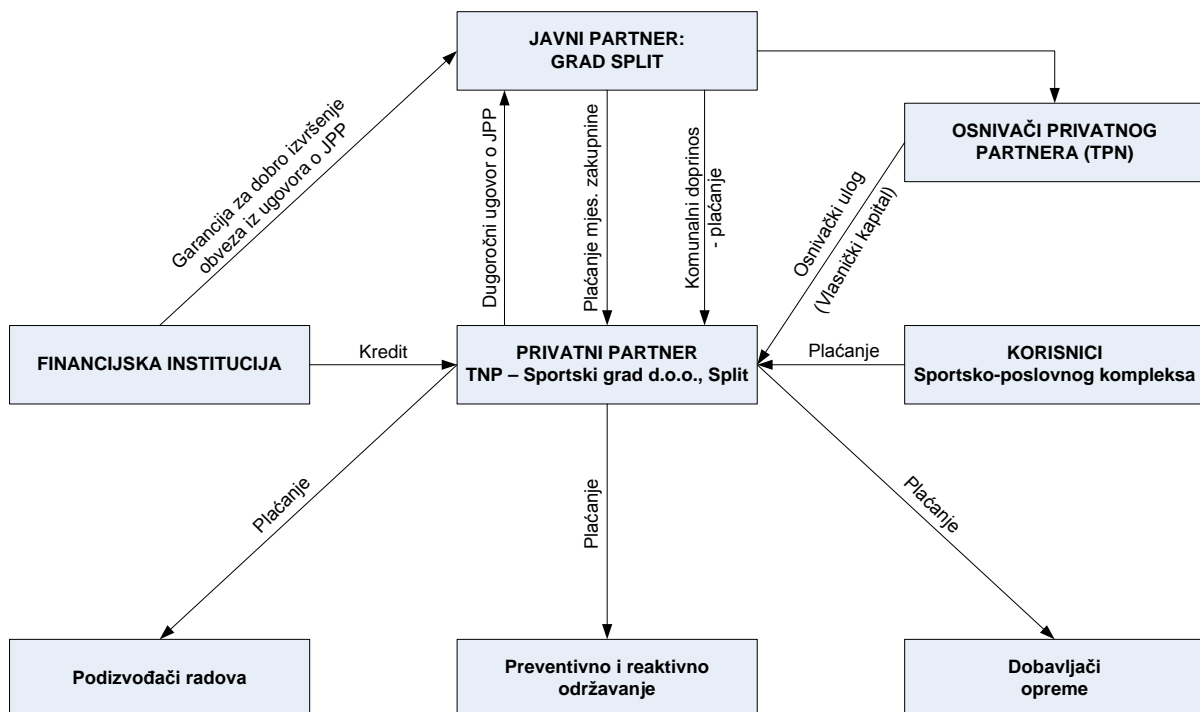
JAVNI PARTNER:
GRAD SPLIT

OSNIVAČI PRIVATNOG PARTNERA (TPN)

Garancija za dobro izvršenje obveza iz ugovora o JPP

Dugoročni ugovor o JPP

Plaćanje mjes. zakupnine

Komunalni doprinos - plaćanje

Osnivački ulog (Vlasnički kapital)

FINANCIJSKA INSTITUCIJA

Kredit

PRIVATNI PARTNER
TNP – Sportski grad d.o.o., Split

Plaćanje

KORISNICI
Sportsko-poslovnog kompleksa

Plaćanje

Plaćanje

Plaćanje

Podizvođači radova

Preventivno i reaktivno održavanje

Dobavljači opreme